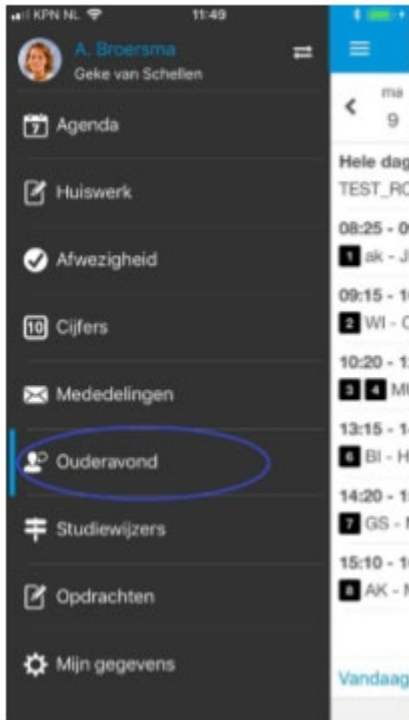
KPN NL 11:49

A. Broersma
Geke van Schellen

7 Agenda

Huiswerk

Afwezigheid

10 Cijfers

Mededelingen

Ouderavond

Studiewijzers

Opdrachten

Mijn gegevens

ma
9

Hele dag
TEST_RO

08:25 - 0
1 ak - J

09:15 - 1
2 WI - C

10:20 - 1
3 4 MU

13:15 - 1
6 BI - H

14:20 - 1
7 GS -

15:10 - 1
8 AK -

Vandaag